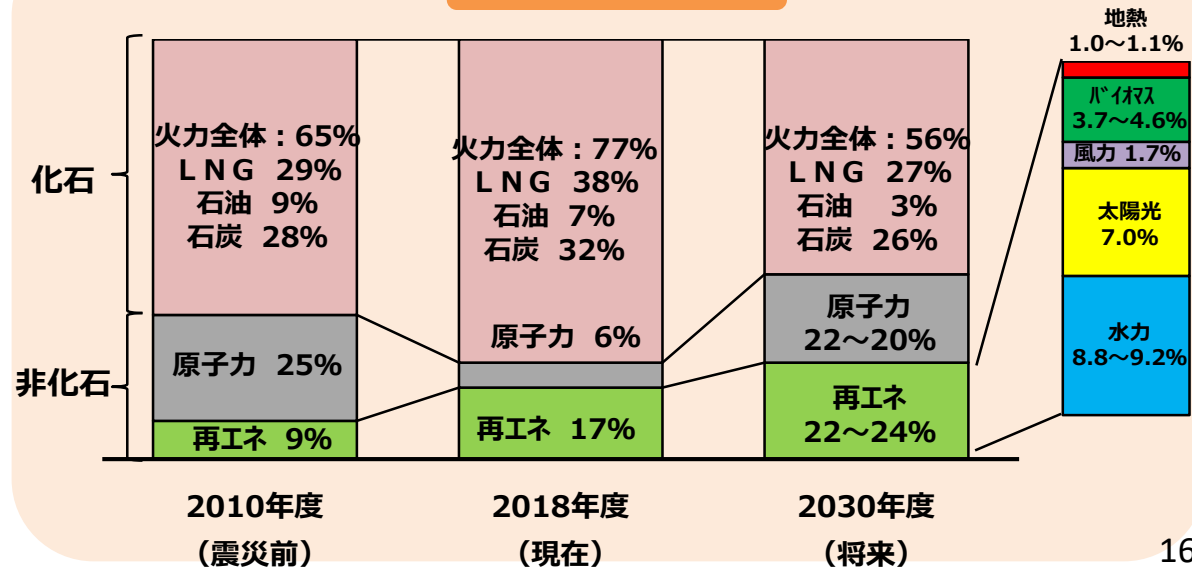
化石

非化石

火力全体：65%
ＬＮＧ 29%
石油 9%
石炭 28%

原子力 25%

再エネ 9%

2010年度
（震災前）

火力全体：77%
ＬＮＧ 38%
石油 7%
石炭 32%

原子力 6%

再エネ 17%

2018年度
（現在）

火力全体：56%
ＬＮＧ 27%
石油 3%
石炭 26%

原子力
22～20%

再エネ
22～24%

2030年度
（将来）

地熱
1.0～1.1%

ﾊﾞｲｵﾏｽ
3.7～4.6%

風力 1.7%

太陽光
7.0%

水力
8.8～9.2%

16